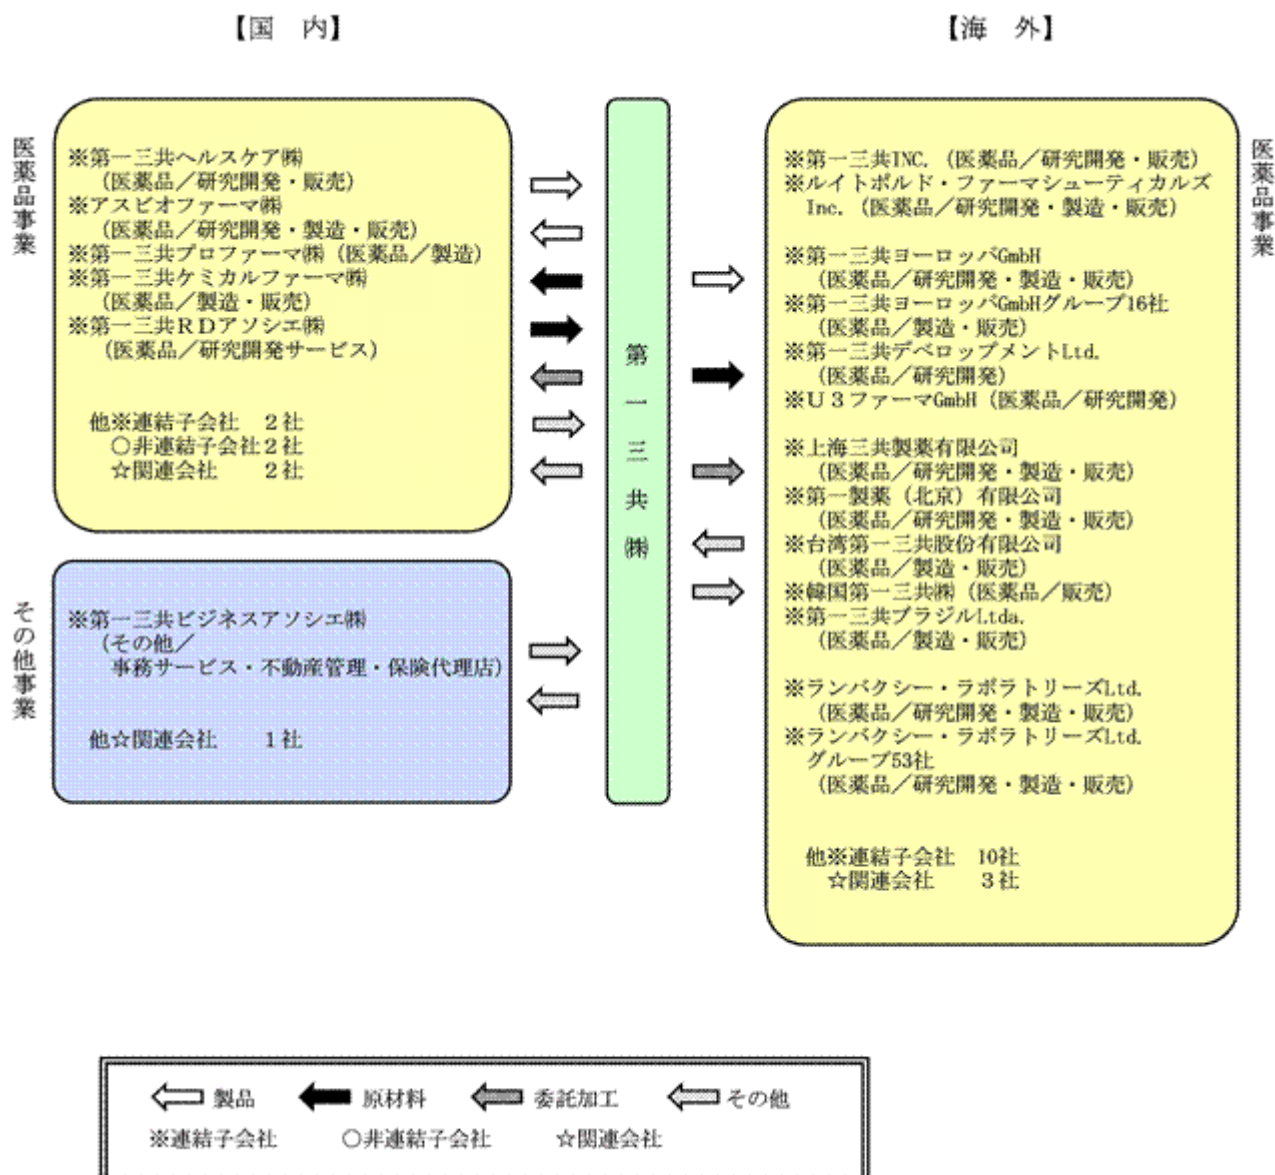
【国　内】

【海　外】

医薬品事業

※第一三共ヘルスケア㈱
（医薬品／研究開発・販売）
※アスビオファーマ㈱
（医薬品／研究開発・製造・販売）
※第一三共プロファーマ㈱（医薬品／製造）
※第一三共ケミカルファーマ㈱
（医薬品／製造・販売）
※第一三共ＲＤアソシエ㈱
（医薬品／研究開発サービス）

他※連結子会社　２社
○非連結子会社２社
☆関連会社　　２社

その他事業

※第一三共ビジネスアソシエ㈱
（その他／
事務サービス・不動産管理・保険代理店）

他☆関連会社　　１社

第一三共㈱

医薬品事業

※第一三共INC.（医薬品／研究開発・販売）
※ルイトポルド・ファーマシューティカルズ Inc.（医薬品／研究開発・製造・販売）

※第一三共ヨーロッパGmbH
（医薬品／研究開発・製造・販売）
※第一三共ヨーロッパGmbHグループ16社
（医薬品／製造・販売）
※第一三共デベロップメントLtd.
（医薬品／研究開発）
※Ｕ３ファーマGmbH（医薬品／研究開発）

※上海三共製薬有限公司
（医薬品／研究開発・製造・販売）
※第一製薬（北京）有限公司
（医薬品／研究開発・製造・販売）
※台湾第一三共股份有限公司
（医薬品／製造・販売）
※韓国第一三共㈱（医薬品／販売）
※第一三共ブラジルLtda.
（医薬品／製造・販売）

※ランバクシー・ラボラトリーズLtd.
（医薬品／研究開発・製造・販売）
※ランバクシー・ラボラトリーズLtd.
グループ53社
（医薬品／研究開発・製造・販売）

他※連結子会社　10社
☆関連会社　　３社

製品　原材料　委託加工　その他
※連結子会社　○非連結子会社　☆関連会社